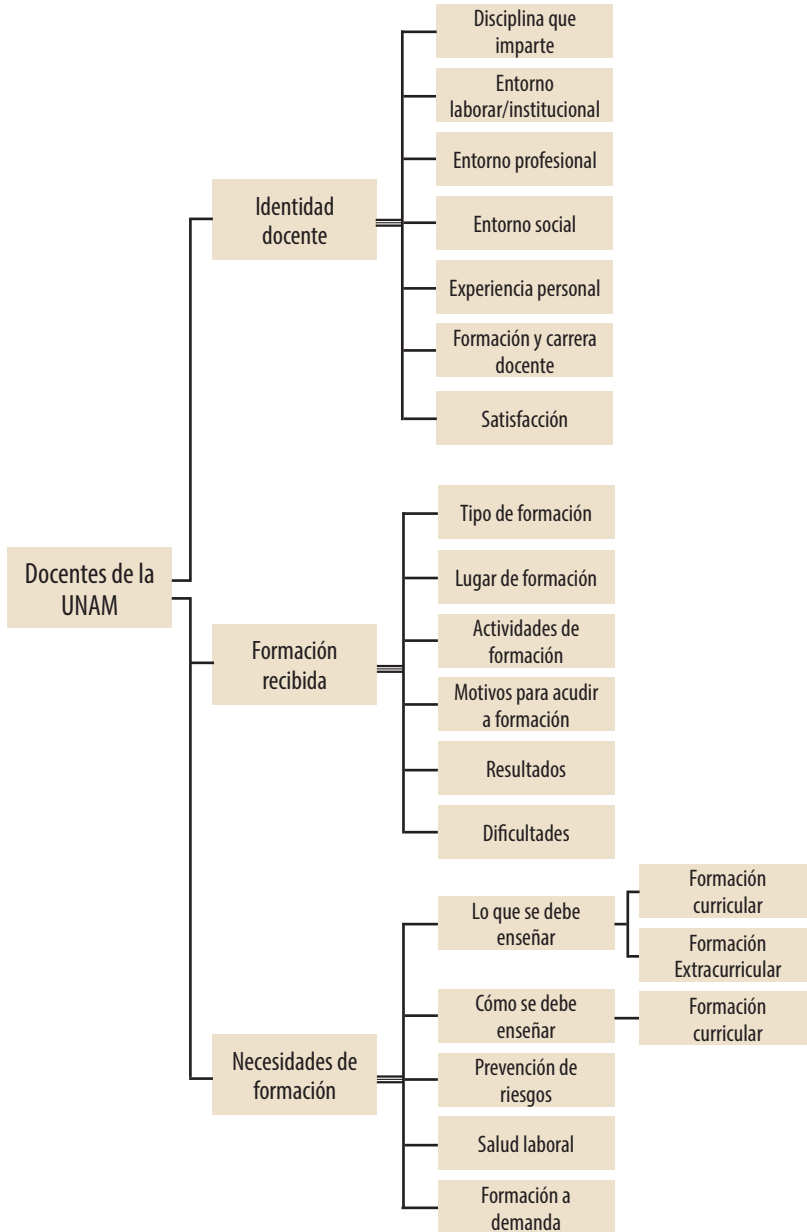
Docentes de la UNAM

Identidad docente

Disciplina que imparte

Entorno laborar/institucional

Entorno profesional

Entorno social

Experiencia personal

Formación y carrera docente

Satisfacción

Formación recibida

Tipo de formación

Lugar de formación

Actividades de formación

Motivos para acudir a formación

Resultados

Dificultades

Necesidades de formación

Lo que se debe enseñar

Formación curricular

Formación Extracurricular

Cómo se debe enseñar

Formación curricular

Prevención de riesgos

Salud laboral

Formación a demanda